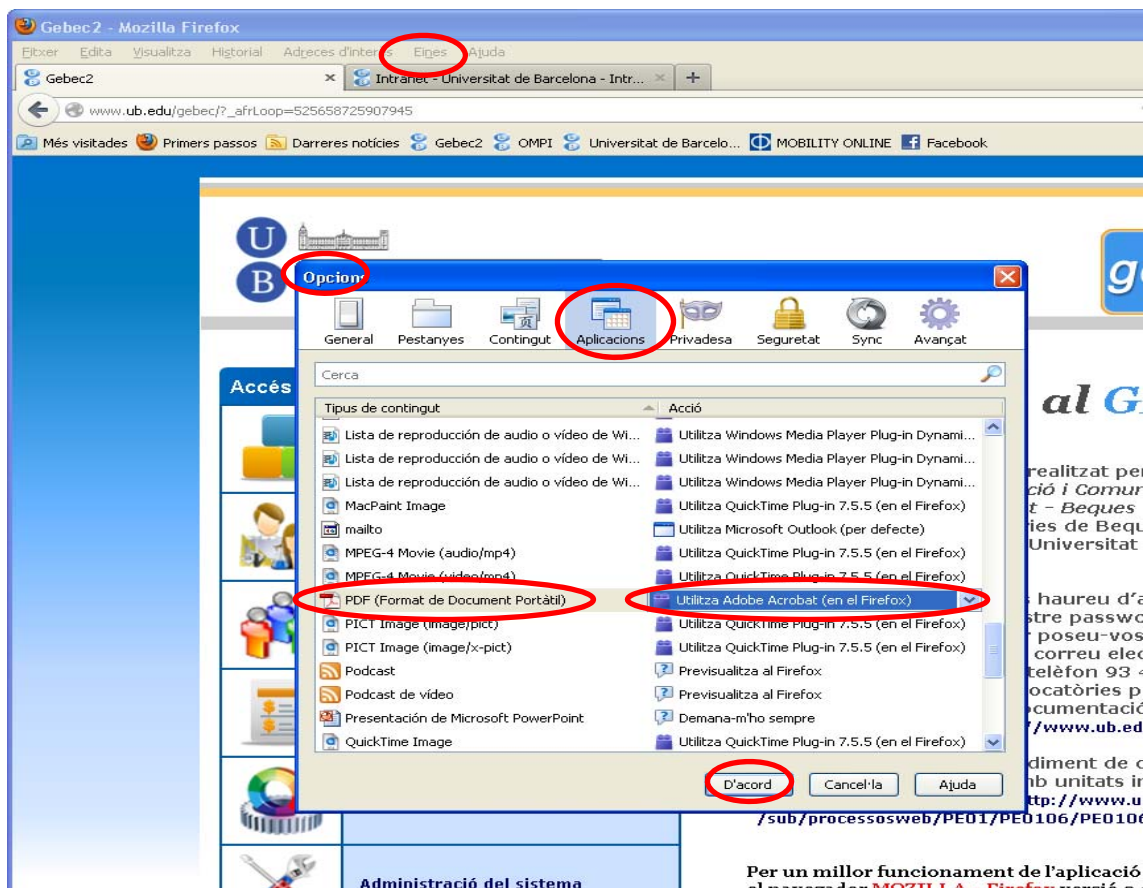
Gebec2 - Mozilla Firefox

Fitxer Edita Visualitza Historial Adreces d'interès Eines Ajuda

Gebec2 ×
Intranet - Universitat de Barcelona - Intr... ×
+

www.ub.edu/gebec/?_afrLoop=525658725907945

Més visitades Primers passos Darreres notícies Gebec2 OMPI Universitat de Barcelo... MOBILITY ONLINE Facebook

U
B

Accés

Opcions

General Pestanyes Contingut Aplicacions Privadesa Seguretat Sync Avançat

Cerca

| Tipus de contingut | Acció |
|---|---|
| Lista de reproducción de audio o vídeo de Wi... | Utilitza Windows Media Player Plug-in Dynami... |
| Lista de reproducción de audio o vídeo de Wi... | Utilitza Windows Media Player Plug-in Dynami... |
| Lista de reproducción de audio o vídeo de Wi... | Utilitza Windows Media Player Plug-in Dynami... |
| MacPaint Image | Utilitza QuickTime Plug-in 7.5.5 (en el Firefox) |
| mailto | Utilitza Microsoft Outlook (per defecte) |
| MPEG-4 Movie (audio/mp4) | Utilitza QuickTime Plug-in 7.5.5 (en el Firefox) |
| MPEG-4 Movie (video/mp4) | Utilitza QuickTime Plug-in 7.5.5 (en el Firefox) |
| PDF (Format de Document Portàtil) | Utilitza Adobe Acrobat (en el Firefox) |
| PICT Image (image/pict) | Utilitza QuickTime Plug-in 7.5.5 (en el Firefox) |
| PICT Image (image/x-pict) | Utilitza QuickTime Plug-in 7.5.5 (en el Firefox) |
| Podcast | Previsualitza al Firefox |
| Podcast de vídeo | Previsualitza al Firefox |
| Presentación de Microsoft PowerPoint | Demana-m'ho sempre |
| QuickTime Image | Utilitza QuickTime Plug-in 7.5.5 (en el Firefox) |

D'acord Cancel·la Ajuda

al G

realitzat per
ció i Comun
t – Beques
ies de Beq
Universitat

s haureu d'a
stre passw
poseu-vos
correu ele
telèfon 93
ocatòries p
ocumentaci
//www.ub.ed

diment de
b unitats i
ttp://www.u
/sub/processosweb/PE01/PE0106/PE0106

Administració del sistema

Per un millor funcionament de l'aplicació